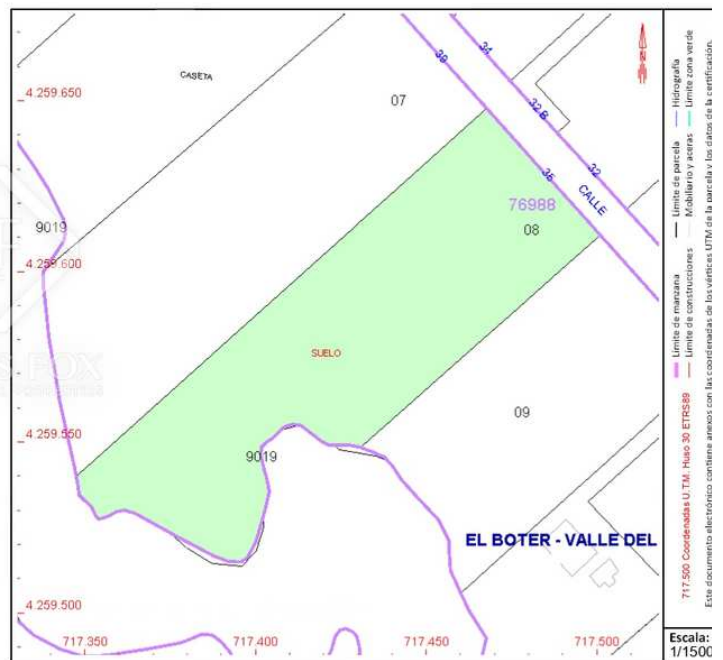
CASETA
4.259.650
07
39
34
32 B
35
32
CALLE
76988
9019
08
4.259.600
SUELO
4.259.550
09
9019
EL BOTER - VALLE DEL
4.259.500
717.350
717.400
717.450
717.500

Hidrografía
Límite zona verde
Límite de parcela
Mobiliario y aceras
Límite de manzana
Límite de construcciones
717.500 Coordenadas U.T.M. Huso 30 ETRS89
Este documento electrónico contiene anexos con las coordenadas de los vértices UTM de la parcela y los datos de la certificación.

Escala:
1/1500